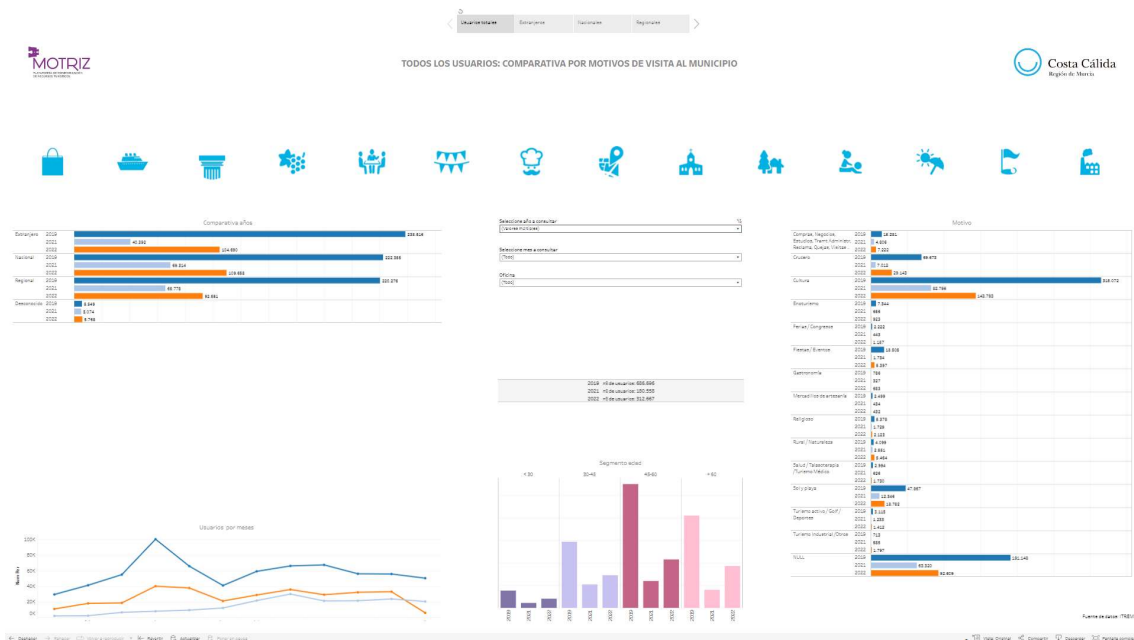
Usuarios totales | Extranjeros | Nacionales | Regionales

MOTRIZ

TODOS LOS USUARIOS: COMPARATIVA POR MOTIVOS DE VISITA AL MUNICIPIO

Costa Cálida
Región de Murcia

Comparativa años

| | | |
|---|---|---|
| Extranjero | 2019 | 335.516 |
| | 2021 | 40.032 |
| | 2022 | 154.880 |
| Nacional | 2019 | 222.386 |
| | 2021 | 66.314 |
| | 2022 | 109.653 |
| Regional | 2019 | 220.276 |
| | 2021 | 65.775 |
| | 2022 | 92.681 |
| Desconocido | 2019 | 5.945 |
| | 2021 | 5.074 |
| | 2022 | 8.748 |

Seleccione año a consultar
(Valores múltiples)

Seleccione mes a consultar
(Todo)

Oficina
(Todo)

2019 nº de usuarios: 855.996
2021 nº de usuarios: 180.555
2022 nº de usuarios: 512.667

Motivo

| | | |
|---|---|---|
| Compras, Negocios, Estudios, Tramit.Administr. Reclama, Quejas, Visitas | 2019 | 18.391 |
| | 2021 | 4.208 |
| | 2022 | 7.222 |
| Crucero | 2019 | 69.673 |
| | 2021 | 7.012 |
| | 2022 | 29.143 |
| Cultura | 2019 | 316.072 |
| | 2021 | 62.756 |
| | 2022 | 143.763 |
| Enoturismo | 2019 | 7.544 |
| | 2021 | 669 |
| | 2022 | 923 |
| Ferias / Congreso | 2019 | 2.022 |
| | 2021 | 443 |
| | 2022 | 1.167 |
| Fiestas / Eventos | 2019 | 15.806 |
| | 2021 | 1.754 |
| | 2022 | 6.297 |
| Gastronomía | 2019 | 796 |
| | 2021 | 927 |
| | 2022 | 663 |
| Mercadillos de artesanía | 2019 | 2.469 |
| | 2021 | 434 |
| | 2022 | 402 |
| Religioso | 2019 | 6.276 |
| | 2021 | 1.739 |
| | 2022 | 2.123 |
| Rural / Naturaleza | 2019 | 4.199 |
| | 2021 | 2.661 |
| | 2022 | 4.464 |
| Salud / Talasoterapia / Turismo Médico | 2019 | 2.964 |
| | 2021 | 626 |
| | 2022 | 1.750 |
| Sol y playa | 2019 | 47.867 |
| | 2021 | 12.346 |
| | 2022 | 18.763 |
| Turismo activo / Golf / Deportes | 2019 | 3.115 |
| | 2021 | 1.250 |
| | 2022 | 1.412 |
| Turismo Industrial / Otros | 2019 | 713 |
| | 2021 | 939 |
| | 2022 | 1.797 |
| NULL | 2019 | 131.146 |
| | 2021 | 63.020 |
| | 2022 | 92.604 |

Usuarios por meses
100K
80K
60K
40K
20K
0K

Segmento edad
< 30 | 30-45 | 45-60 | > 60
2019 2021 2022 2019 2021 2022 2019 2021 2022 2019 2021 2022

Fuente de datos: ITREM

Deshacer | Rehacer | Volver a al original | Pausar | Actualizar | Pausar | Vista: Original | Compartir | Descargar | Pantalla completa